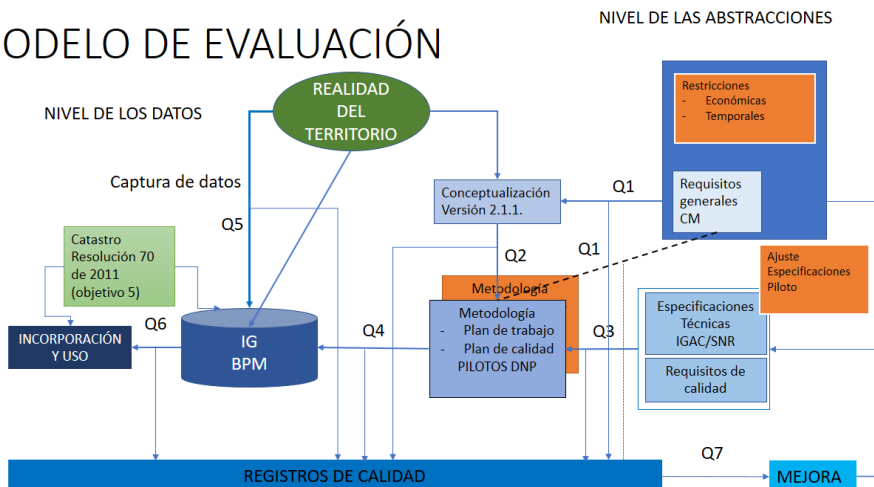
ODELO DE EVALUACIÓN

NIVEL DE LAS ABSTRACCIONES

NIVEL DE LOS DATOS

REALIDAD DEL TERRITORIO

Restricciones
- Económicas
- Temporales

Captura de datos

Conceptualización Versión 2.1.1.

Q1

Requisitos generales CM

Q5

Catastro Resolución 70 de 2011 (objetivo 5)

Q2

Q1

Ajuste Especificaciones Piloto

Metodología

Metodología
- Plan de trabajo
- Plan de calidad
PILOTOS DNP

Especificaciones Técnicas IGAC/SNR

INCORPORACIÓN Y USO

Q6

IG BPM

Q4

Q3

Requisitos de calidad

Q7

REGISTROS DE CALIDAD

MEJORA